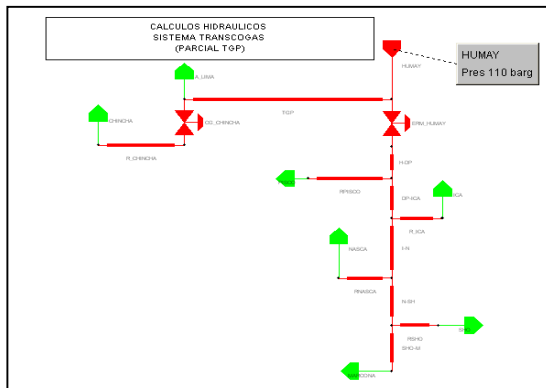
CALCULOS HIDRAULICOS
SISTEMA TRANSCOGAS
(PARCIAL TGP)

HUMAY

HUMAY
Pres 110 barg

A_LIMA

TGP

CHINCHA

CG_CHINCHA

ERM_HUMAY

PI_CHINCHA

H-OP

PISCO

PIPISCO

OP-ICA

ICA

PI_ICA

NASCA

I-N

PINASCA

N-SH

SHO

PISHO

SHO-M

MARCONA